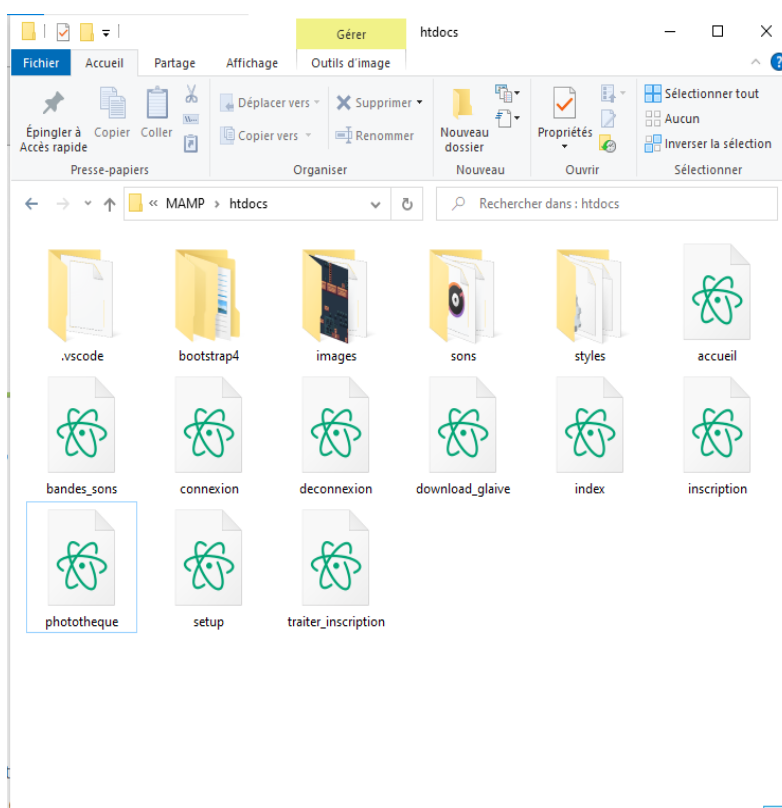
Gérer
htdocs

Fichier
Accueil
Partage
Affichage
Outils d'image

Épingler à Accès rapide
Copier
Coller
Presse-papiers

Déplacer vers
Copier vers
Supprimer
Renommer
Organiser

Nouveau dossier
Nouveau

Propriétés
Ouvrir

Sélectionner tout
Aucun
Inverser la sélection
Sélectionner

« MAMP > htdocs

Rechercher dans : htdocs

.vscode
bootstrap4
images
sons
styles
accueil
bandes_sons
connexion
deconnexion
download_glaive
index
inscription
phototheque
setup
traiter_inscription